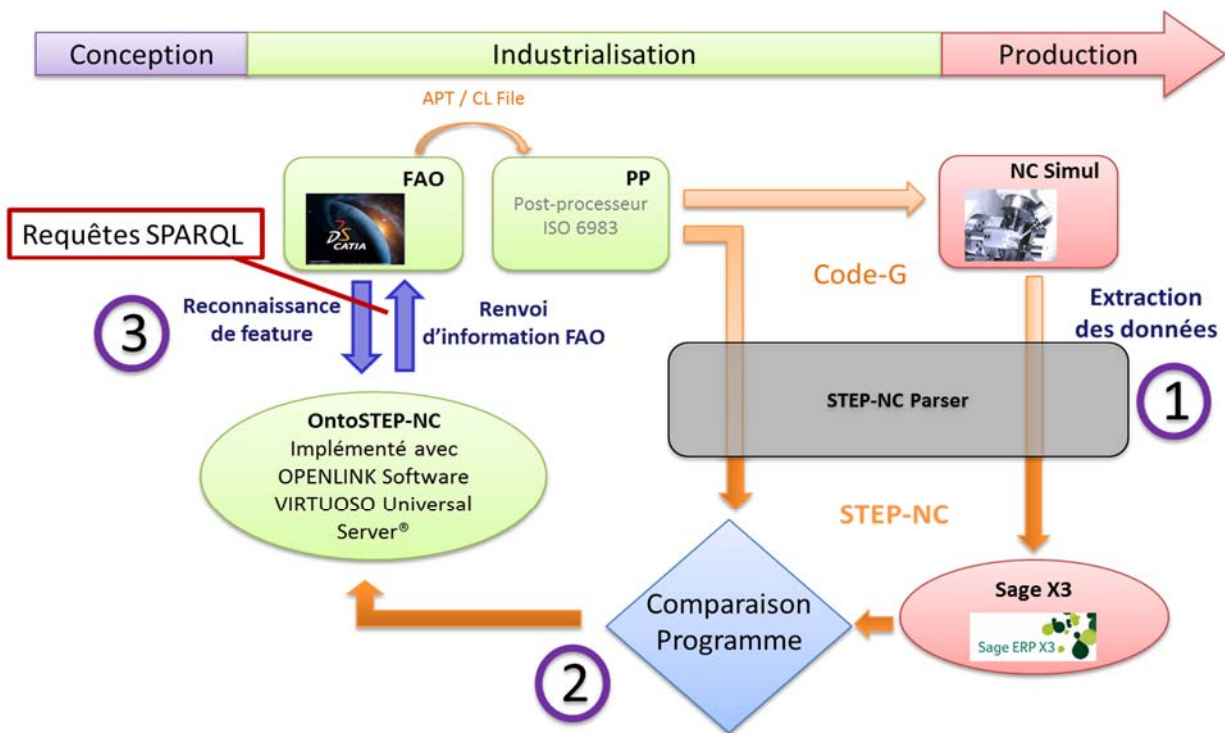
Conception
Industrialisation
Production

APT / CL File

FAO
DS CATIA

PP
Post-processeur
ISO 6983

NC Simul

Requêtes SPARQL

Code-G

3

Reconnaissance de feature

Renvoi d'information FAO

Extraction des données

STEP-NC Parser

1

OntoSTEP-NC
Implémenté avec
OPENLINK Software
VIRTUOSO Universal
Server®

STEP-NC

Comparaison
Programme

Sage X3
Sage ERP X3

2